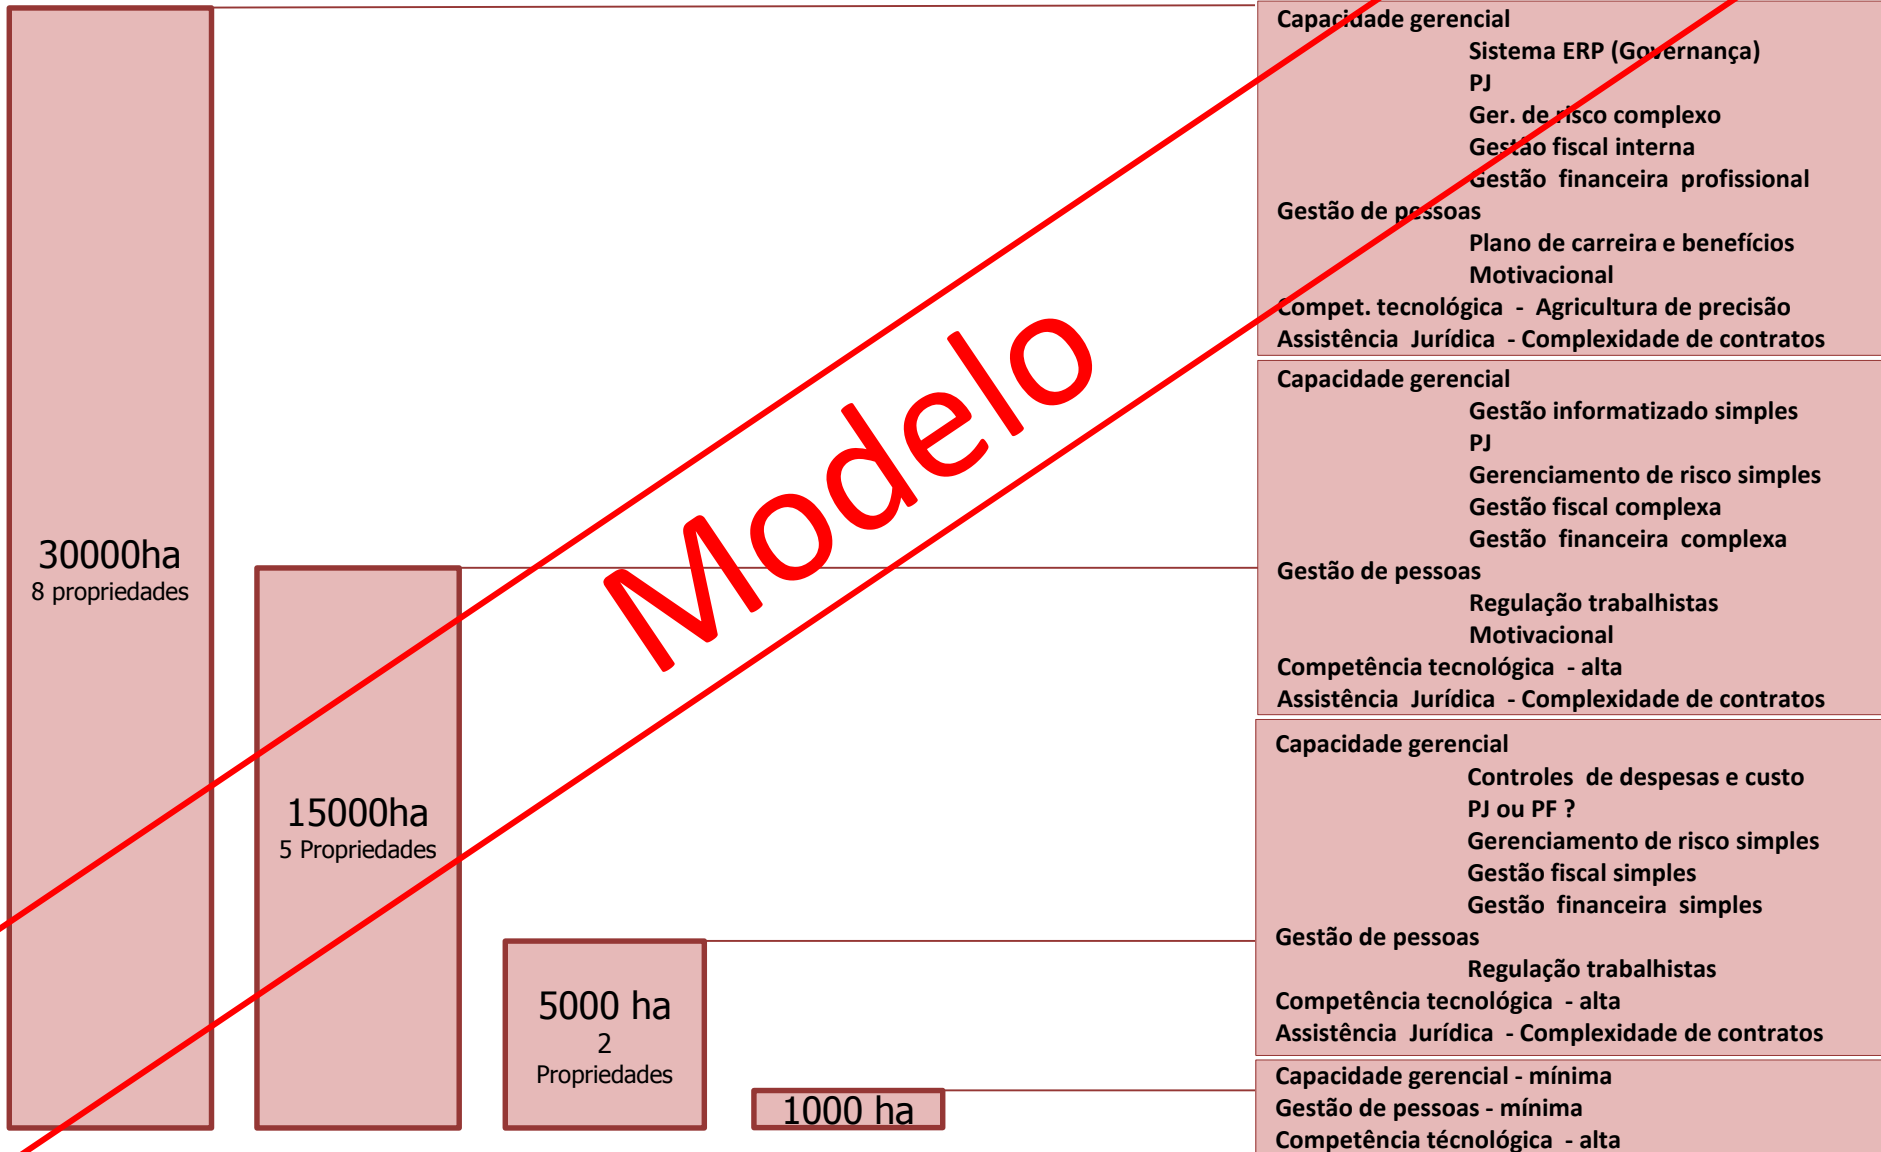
30000ha
8 propriedades

15000ha
5 Propriedades

5000 ha
2
Propriedades

1000 ha

Modelo

Capacidade gerencial
Sistema ERP (Governança)
PJ
Ger. de risco complexo
Gestão fiscal interna
Gestão financeira profissional
Gestão de pessoas
Plano de carreira e benefícios
Motivacional
Compet. tecnológica - Agricultura de precisão
Assistência Jurídica - Complexidade de contratos

Capacidade gerencial
Gestão informatizado simples
PJ
Gerenciamento de risco simples
Gestão fiscal complexa
Gestão financeira complexa
Gestão de pessoas
Regulação trabalhistas
Motivacional
Competência tecnológica - alta
Assistência Jurídica - Complexidade de contratos

Capacidade gerencial
Controles de despesas e custo
PJ ou PF ?
Gerenciamento de risco simples
Gestão fiscal simples
Gestão financeira simples
Gestão de pessoas
Regulação trabalhistas
Competência tecnológica - alta
Assistência Jurídica - Complexidade de contratos

Capacidade gerencial - mínima
Gestão de pessoas - mínima
Competência técnológica - alta